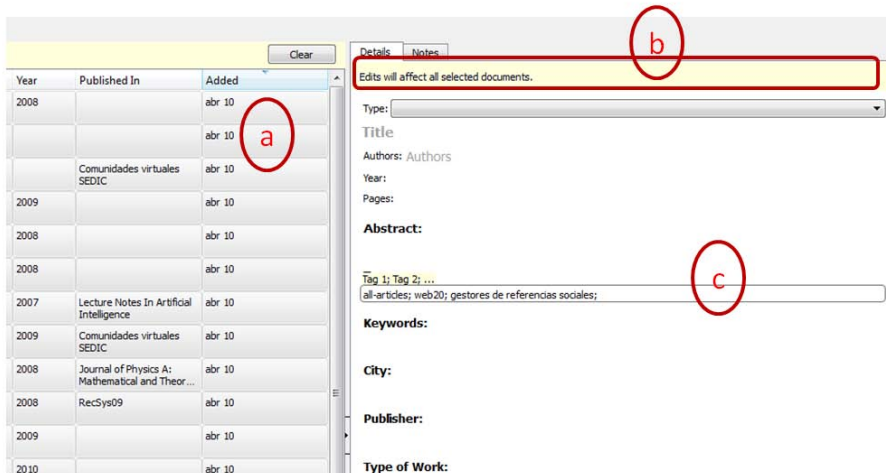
Clear

| Year | Published In | Added |
|---|---|---|
| 2008 | | abr 10 |
| | | abr 10 |
| | Comunidades virtuales SEDIC | abr 10 |
| 2009 | | abr 10 |
| 2008 | | abr 10 |
| 2008 | | abr 10 |
| 2007 | Lecture Notes In Artificial Intelligence | abr 10 |
| 2009 | Comunidades virtuales SEDIC | abr 10 |
| 2008 | Journal of Physics A: Mathematical and Theor... | abr 10 |
| 2008 | RecSys09 | abr 10 |
| 2009 | | abr 10 |
| 2010 | | abr 10 |

a

Details Notes

b

Edits will affect all selected documents.

Type:

Title

Authors: Authors

Year:

Pages:

Abstract:

Tag 1; Tag 2; ...

c

all-articles; web20; gestores de referencias sociales;

Keywords:

City:

Publisher:

Type of Work: